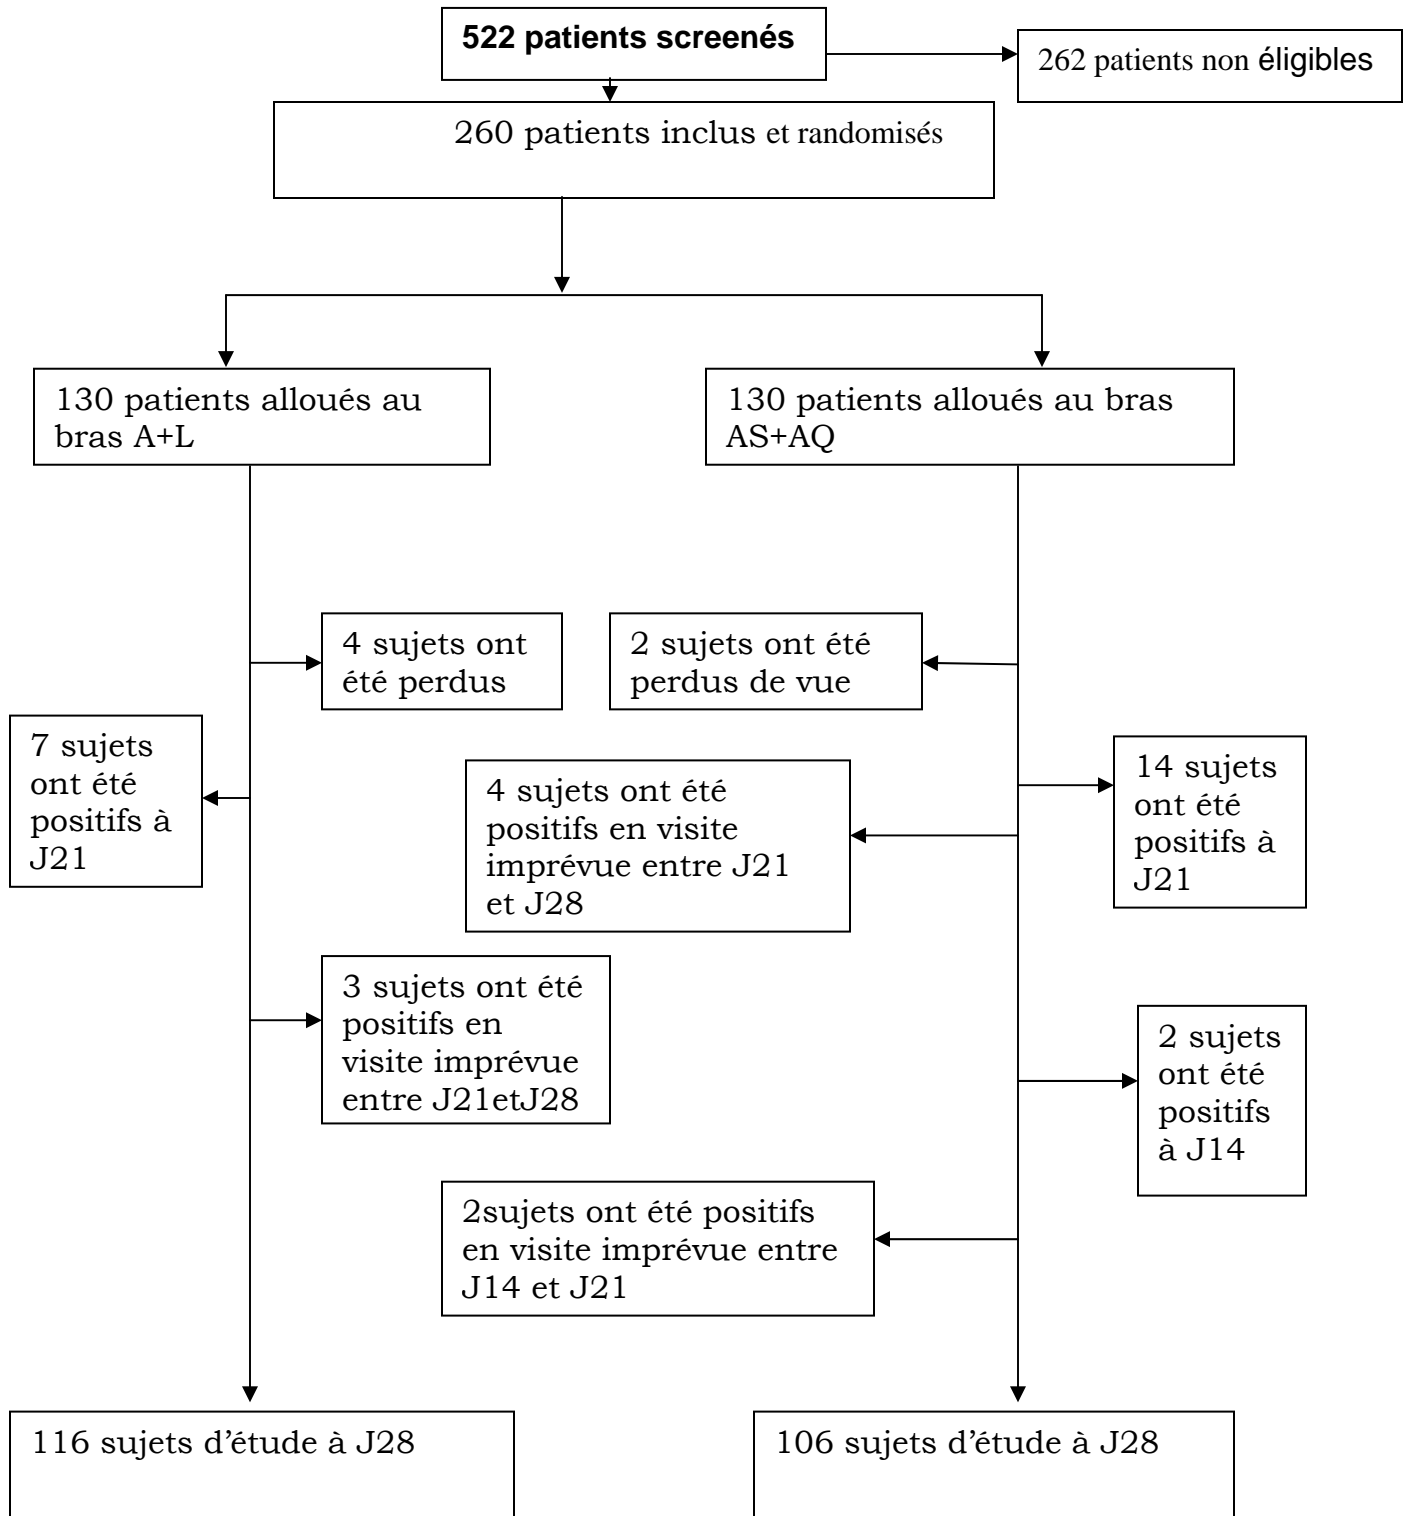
522 patients screenés

262 patients non éligibles

260 patients inclus et randomisés

130 patients alloués au bras A+L

130 patients alloués au bras AS+AQ

4 sujets ont été perdus

2 sujets ont été perdus de vue

7 sujets ont été positifs à J21

4 sujets ont été positifs en visite imprévue entre J21 et J28

14 sujets ont été positifs à J21

3 sujets ont été positifs en visite imprévue entre J21etJ28

2 sujets ont été positifs à J14

2sujets ont été positifs en visite imprévue entre J14 et J21

116 sujets d'étude à J28

106 sujets d'étude à J28